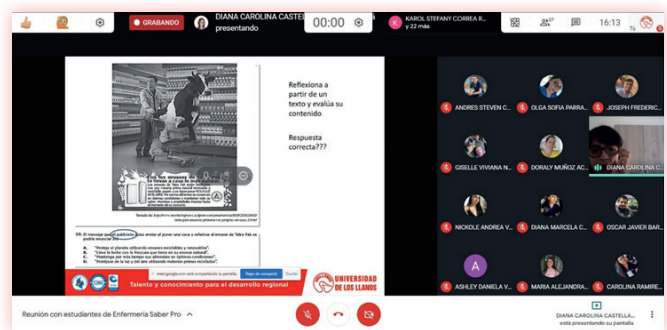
GRABANDO

DIANA CAROLINA CASTE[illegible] presentando

00:00

KAROL STEFANY CORREA R... y 22 más

16:13

Reflexiona a partir de un texto y evalúa su contenido

Respuesta correcta???

Tomado de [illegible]

59. El mensaje que la publicidad quiere enviar al poner una vaca y relacionarla con el envase de Tetra Pak se podría enunciar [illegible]

A. "Proteja el planeta utilizando envases reciclables y renovables".
B. "Lleve la leche con la frescura que tiene en su envase natural".
C. "Hidrátese por más tiempo con alimentos en óptimas condiciones".
D. "Proteja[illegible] de la luz y del aire utilizando materias primas reciclables".

meet.google.com está compartiendo tu pantalla. Dejar de compartir Ocultar

Talento y conocimiento para el desarrollo regional

UNIVERSIDAD DE LOS LLANOS

ANDRES STEVEN C...

OLGA SOFIA PARRA...

JOSEPH FREDERIC...

GISELLE VIVIANA N...

DORALY MUÑOZ AC...

DIANA CAROLINA C...

NICKOLE ANDREA V...

DIANA MARCELA C...

OSCAR JAVIER BAR...

A

ASHLEY DANIELA V...

MARIA ALEJANDRA...

CAROLINA RAMIRE...

Reunión con estudiantes de Enfermería Saber Pro

DIANA CAROLINA CASTELLA... está presentando su pantalla